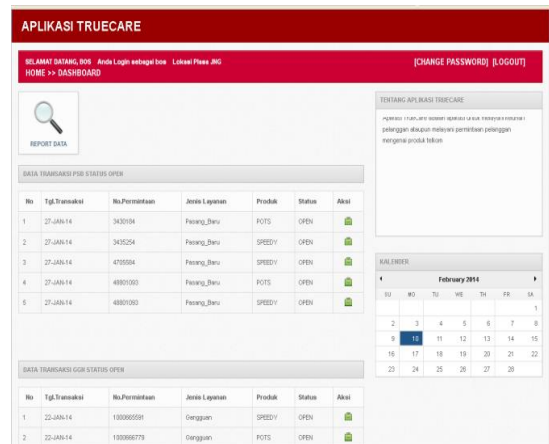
APLIKASI TRUECARE

SELAMAT DATANG, BOS Anda Login sebagai bos Lokasi Plasa JNG
HOME >> DASHBOARD

[CHANGE PASSWORD] [LOGOUT]

REPORT DATA

DATA TRANSAKSI PSB STATUS OPEN

| No | Tgl.Transaksi | No.Permintaan | Jenis Layanan | Produk | Status | Aksi |
|---|---|---|---|---|---|---|
| 1 | 27-JAN-14 | 3430184 | Pasang_Baru | POTS | OPEN | |
| 2 | 27-JAN-14 | 3435254 | Pasang_Baru | SPEEDY | OPEN | |
| 3 | 27-JAN-14 | 4705584 | Pasang_Baru | SPEEDY | OPEN | |
| 4 | 27-JAN-14 | 48801093 | Pasang_Baru | POTS | OPEN | |
| 5 | 27-JAN-14 | 48801093 | Pasang_Baru | SPEEDY | OPEN | |

DATA TRANSAKSI GGN STATUS OPEN

| No | Tgl.Transaksi | No.Permintaan | Jenis Layanan | Produk | Status | Aksi |
|---|---|---|---|---|---|---|
| 1 | 22-JAN-14 | 1000665591 | Gangguan | SPEEDY | OPEN | |
| 2 | 22-JAN-14 | 1000666779 | Gangguan | POTS | OPEN | |

TENTANG APLIKASI TRUECARE

Aplikasi TrueCare adalah aplikasi untuk melayani melayani pelanggan dilaupun melayani permintaan pelanggan mengenai produk telkom

KALENDER

February 2014

| SU | MO | TU | WE | TH | FR | SA |
|---|---|---|---|---|---|---|
| | | | | | | 1 |
| 2 | 3 | 4 | 5 | 6 | 7 | 8 |
| 9 | 10 | 11 | 12 | 13 | 14 | 15 |
| 16 | 17 | 18 | 19 | 20 | 21 | 22 |
| 23 | 24 | 25 | 26 | 27 | 28 | |